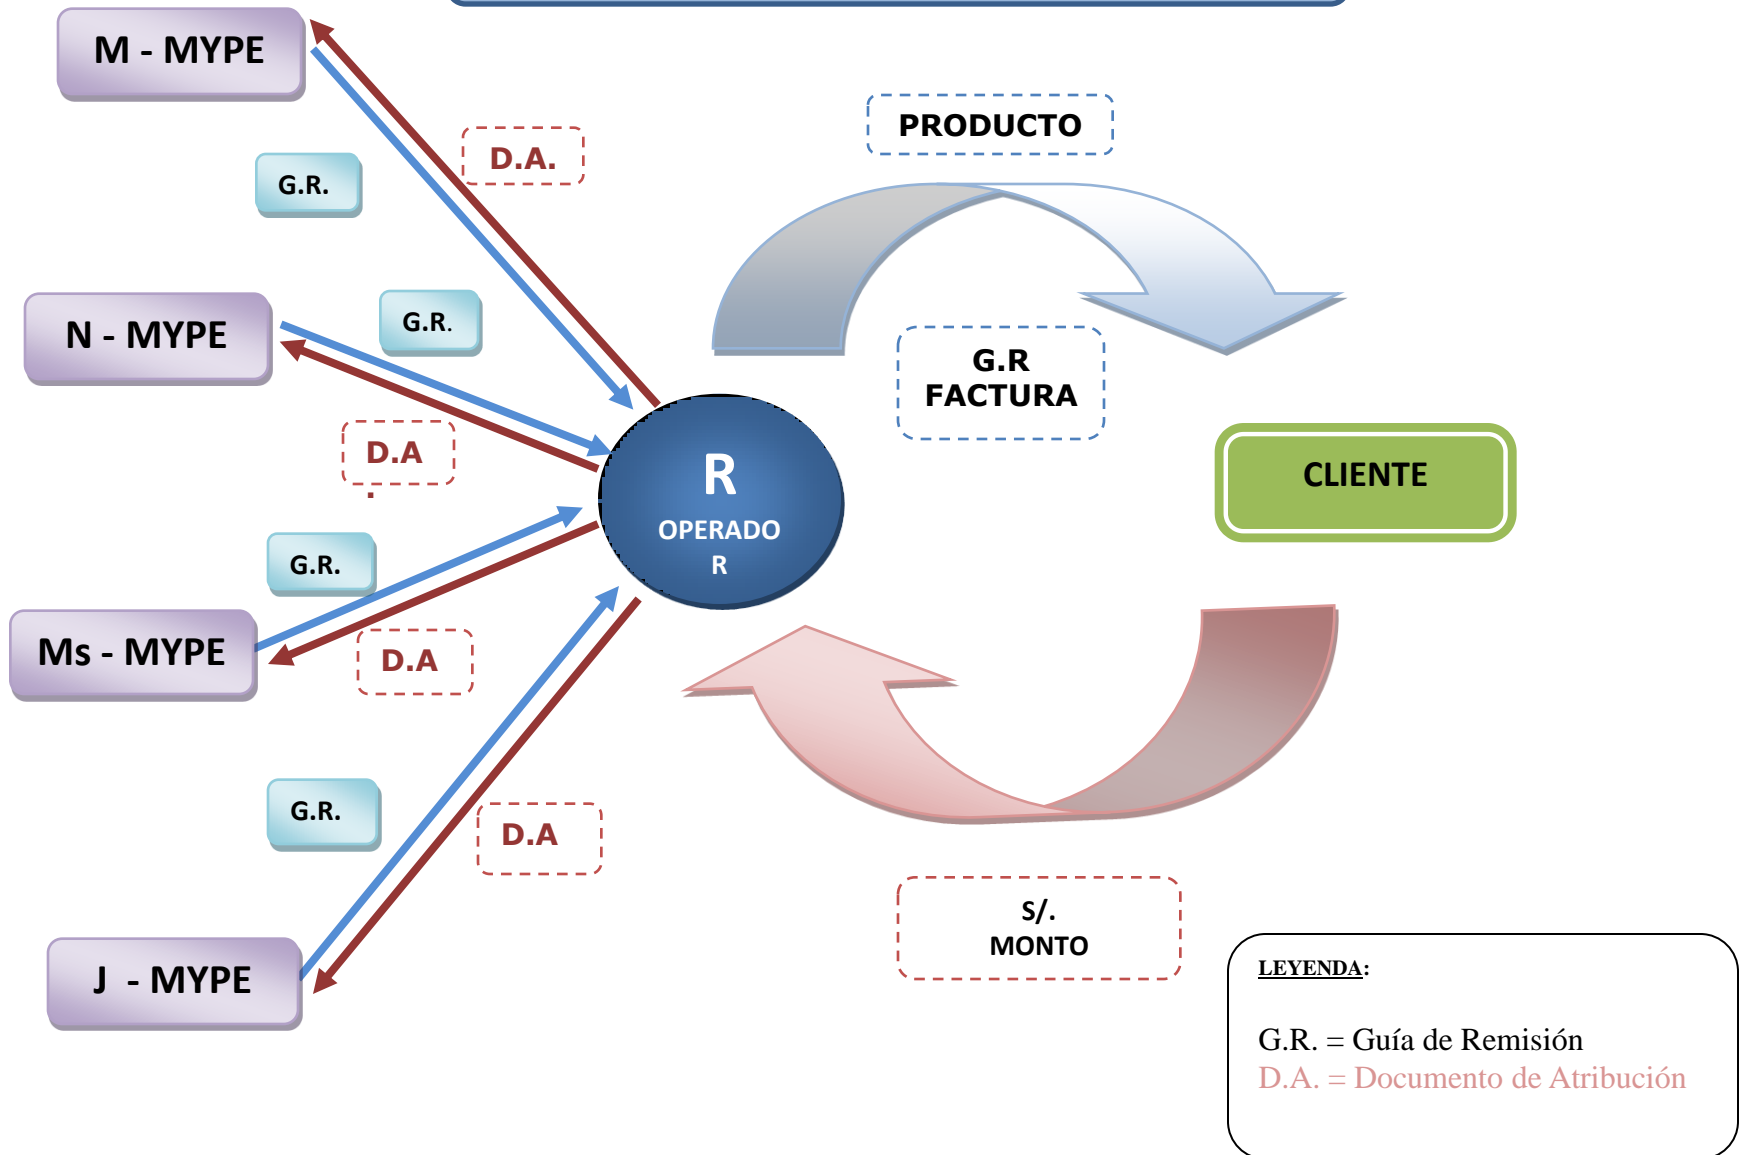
M - MYPE

G.R.

D.A.

PRODUCTO

N - MYPE

G.R.

G.R
FACTURA

D.A

R
OPERADO
R

CLIENTE

G.R.

Ms - MYPE

D.A

G.R.

D.A

S/.
MONTO

J - MYPE

LEYENDA:

G.R. = Guía de Remisión
D.A. = Documento de Atribución